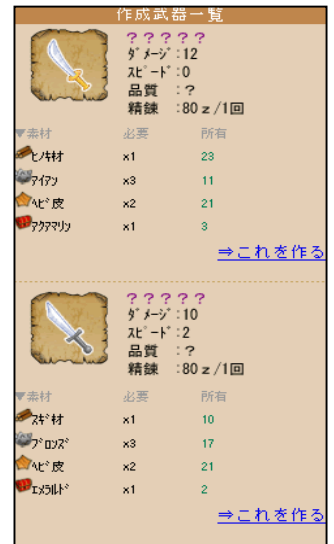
作成武器一覧

？？？？？
ﾀﾞﾒｰｼﾞ：12
ｽﾋﾟｰﾄﾞ：0
品質　：？
精錬　：80ｚ/1回

| ▼素材 | 必要 | 所有 |
|---|---|---|
| ﾋﾉｷ材 | x1 | 23 |
| ｱｲｱﾝ | x3 | 11 |
| ﾍﾋﾞ皮 | x2 | 21 |
| ｱｸｱﾏﾘﾝ | x1 | 3 |

⇒これを作る

？？？？？
ﾀﾞﾒｰｼﾞ：10
ｽﾋﾟｰﾄﾞ：2
品質　：？
精錬　：80ｚ/1回

| ▼素材 | 必要 | 所有 |
|---|---|---|
| ｽｷﾞ材 | x1 | 10 |
| ﾌﾞﾛﾝｽﾞ | x3 | 17 |
| ﾍﾋﾞ皮 | x2 | 21 |
| ｴﾒﾗﾙﾄﾞ | x1 | 2 |

⇒これを作る